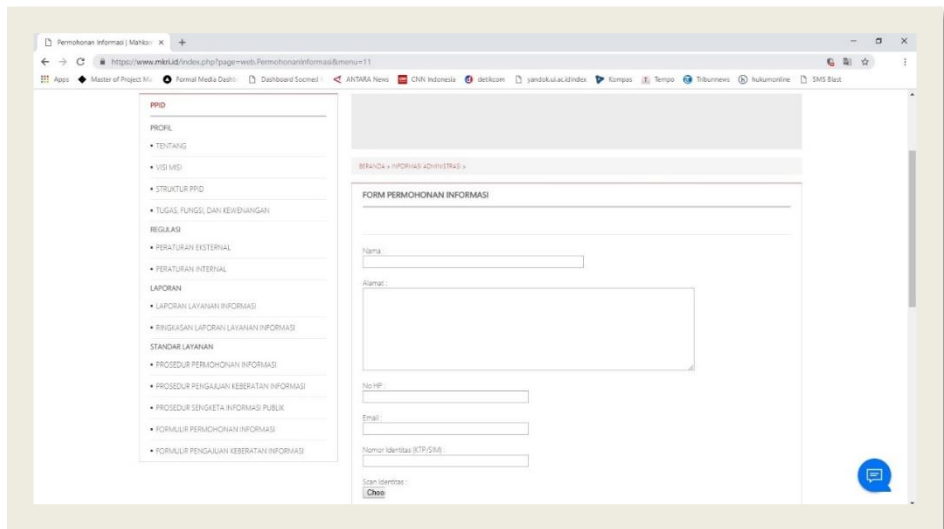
Permohonan Informasi | Mahkam ×  +

https://www.mkri.id/index.php?page=web.PermohonanInformasi&menu=11

Apps  Master of Project Ma  Formal Media Dashb  Dashboard Socmed  ANTARA News  CNN Indonesia  detikcom  yandoki.ui.ac.id/index  Kompas  Tempo  Tribunnews  hukumonline  SMS Blast

PPID

PROFIL

• TENTANG

• VISI MISI

• STRUKTUR PPID

• TUGAS, FUNGSI, DAN KEWENANGAN

REGULASI

• PERATURAN EKSTERNAL

• PERATURAN INTERNAL

LAPORAN

• LAPORAN LAYANAN INFORMASI

• RINGKASAN LAPORAN LAYANAN INFORMASI

STANDAR LAYANAN

• PROSEDUR PERMOHONAN INFORMASI

• PROSEDUR PENGAJUAN KEBERATAN INFORMASI

• PROSEDUR SENGKETA INFORMASI PUBLIK

• FORMULIR PERMOHONAN INFORMASI

• FORMULIR PENGAJUAN KEBERATAN INFORMASI

BERANDA > INFORMASI ADMINISTRASI >

FORM PERMOHONAN INFORMASI

Nama :

Alamat :

No HP :

Email :

Nomor Identitas (KTP/SIM) :

Scan Identitas :

Choo